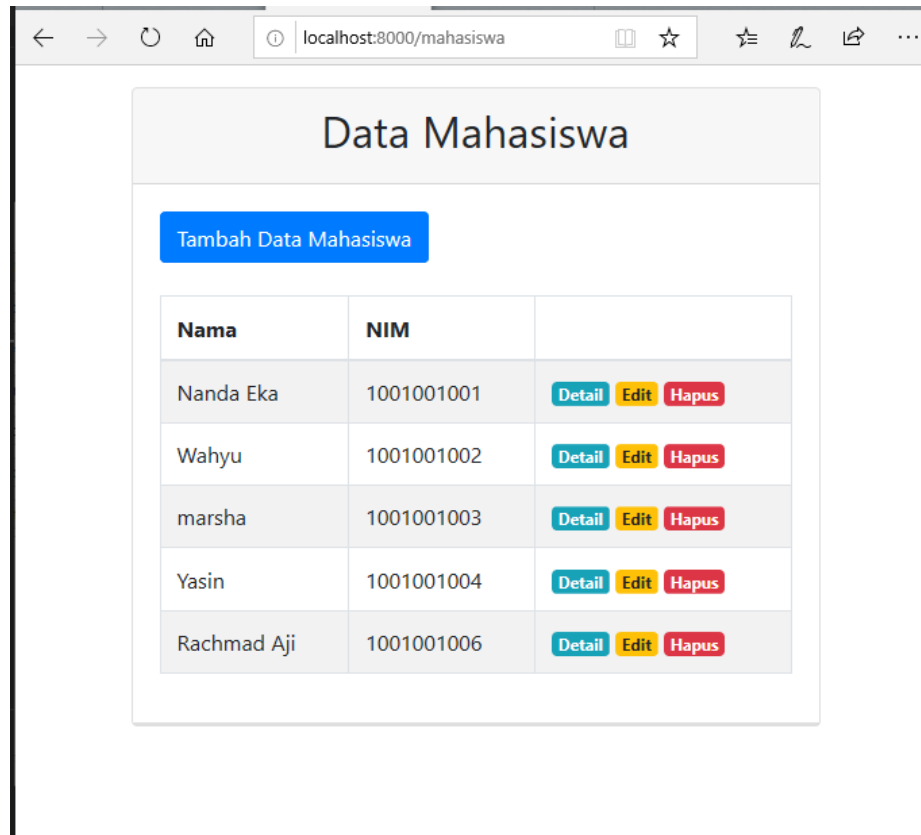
localhost:8000/mahasiswa

Data Mahasiswa

Tambah Data Mahasiswa

| Nama | NIM | |
|---|---|---|
| Nanda Eka | 1001001001 | Detail Edit Hapus |
| Wahyu | 1001001002 | Detail Edit Hapus |
| marsha | 1001001003 | Detail Edit Hapus |
| Yasin | 1001001004 | Detail Edit Hapus |
| Rachmad Aji | 1001001006 | Detail Edit Hapus |